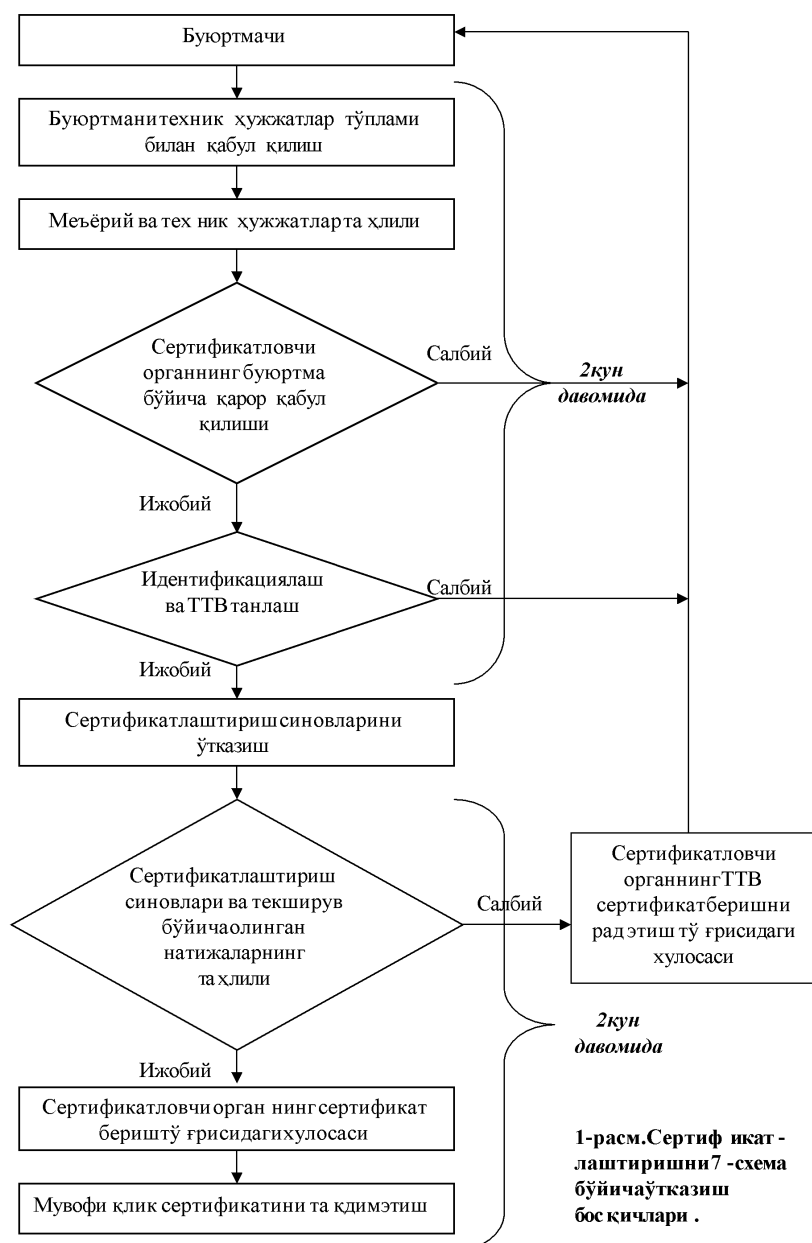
Буюртмачи

Буюртманитехник ҳужжатлар тўплами билан қабул қилиш

Меъёрий ва тех ник ҳужжатларта ҳлили

Сертификатловчи органнинг буюртма бўйича қарор қабул қилиши

Салбий

2кун давомида

Ижобий

Идентификациялаш ва ТТВ танлаш

Салбий

Ижобий

Сертификатлаштириш синовларини ўтказиш

Сертификатлаштириш синовлари ва текширув бўйичаолинган натижаларнинг таҳлили

Салбий

Сертификатловчи органнингТТВ сертификатберишни рад этиш тў ғрисидаги хулосаси

2кун давомида

Ижобий

Сертификатловчи орган нинг сертификат беришт ў ғрисидагихулосаси

Мувофи қлик сертификатини та қдимэтиш

1-расм.Сертиф икат - лаштиришни7 -схема бўйичаўтказиш бос қичлари .